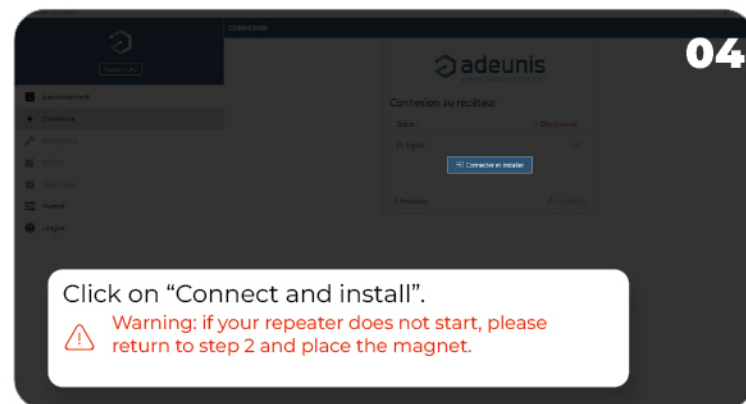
04

CONNEXION

Version 1.4.2

Environnement
Connexion
Installation
Alertes
Messages
Aide
Langue

adeunis

Connexion au répéteur

Statut : • Déconnecté

ID Sigfox :

Connecter et installer

< Précédent

Suivant

Click on “Connect and install”.

Warning: if your repeater does not start, please return to step 2 and place the magnet.